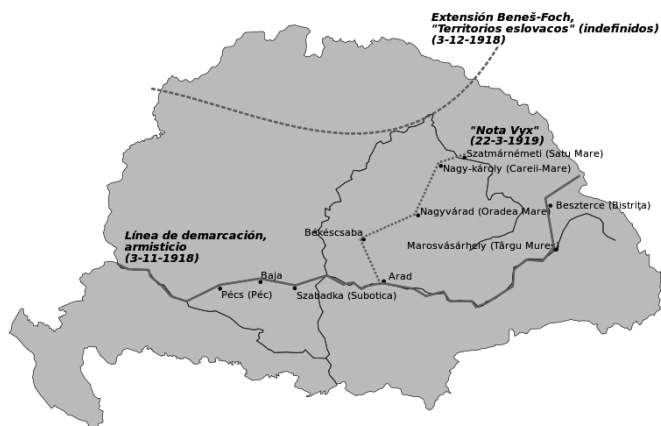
Extensión Beneš-Foch, "Territorios eslovacos" (indefinidos) (3-12-1918)

"Nota Vyx" (22-3-1919)

Szatmárnémeti (Satu Mare)

Nagy-károly (Carei-Mare)

Nagyvárad (Oradea Mare)

Beszterce (Bistrița)

Línea de demarcación, armisticio (3-11-1918)

Békéscsaba

Marosvásárhely (Târgu Mureș)

Baja

Arad

Pécs (Péc)

Szabadka (Subotica)